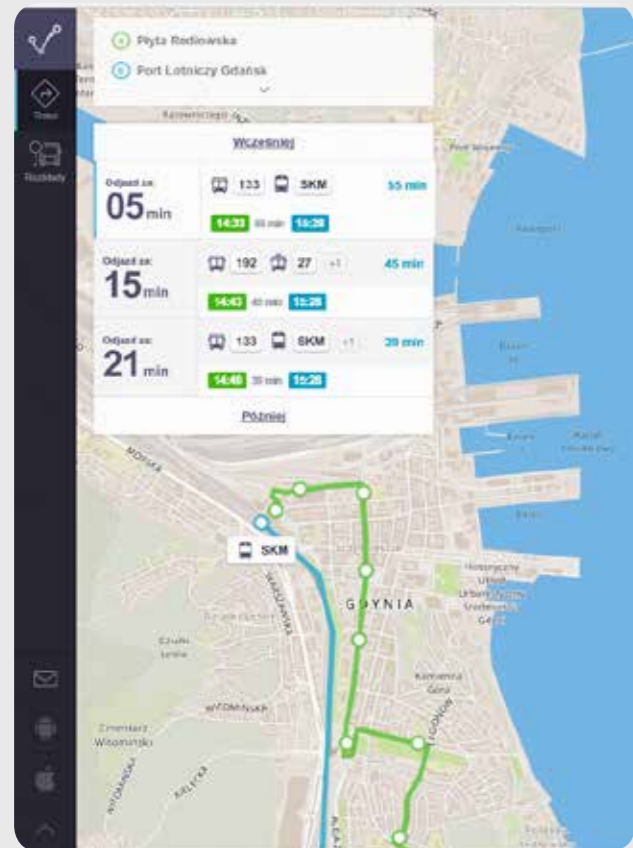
Płyta Redłowska
Port Lotniczy Gdańsk

Trasa
Rozkłady

Wcześniej

Odjazd za:
05 min
133 SKM
55 min
14:33 55 min 15:28

Odjazd za:
15 min
192 27 +1
45 min
14:43 45 min 15:28

Odjazd za:
21 min
133 SKM +1
39 min
14:49 39 min 15:28

Później

SKM
GDYNIA
Kamienna Góra
Cmentarz Witomiński
WITOMIŃSKA
MORSKA
Historyczny Układ Urbanistyczny Śródmieścia Gdyni
Basen
Basen